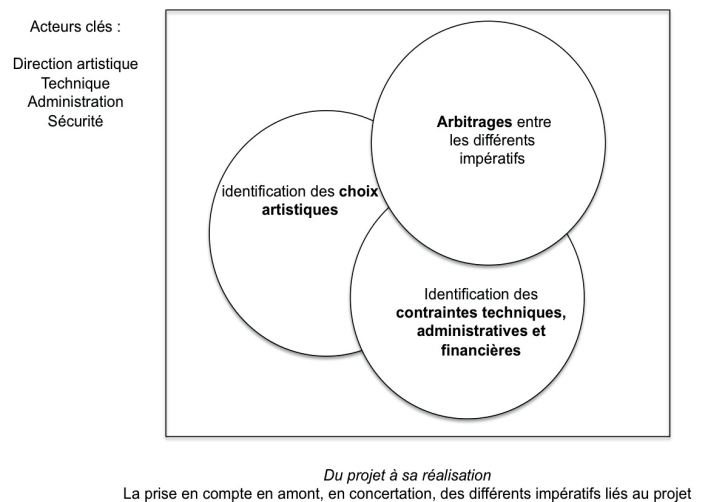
Acteurs clés :

Direction artistique
Technique
Administration
Sécurité

Arbitrages entre les différents impératifs

identification des choix artistiques

Identification des contraintes techniques, administratives et financières

Du projet à sa réalisation
La prise en compte en amont, en concertation, des différents impératifs liés au projet